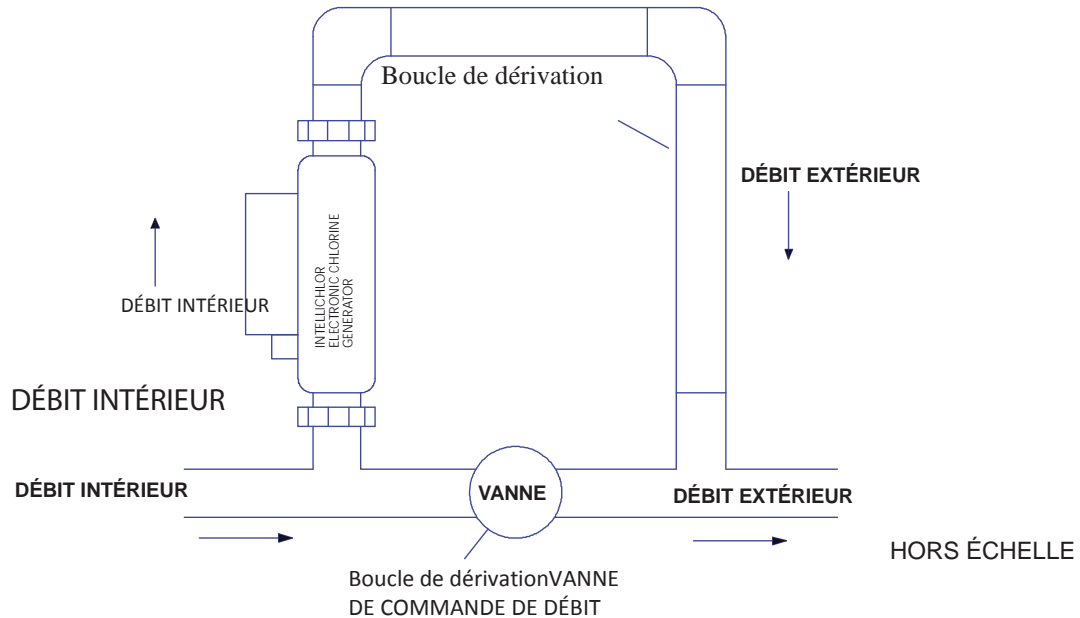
Boucle de dérivation

DÉBIT EXTÉRIEUR

INTELLICHLOR ELECTRONIC CHLORINE GENERATOR

DÉBIT INTÉRIEUR

DÉBIT INTÉRIEUR

DÉBIT INTÉRIEUR

VANNE

DÉBIT EXTÉRIEUR

HORS ÉCHELLE

Boucle de dérivationVANNE DE COMMANDE DE DÉBIT